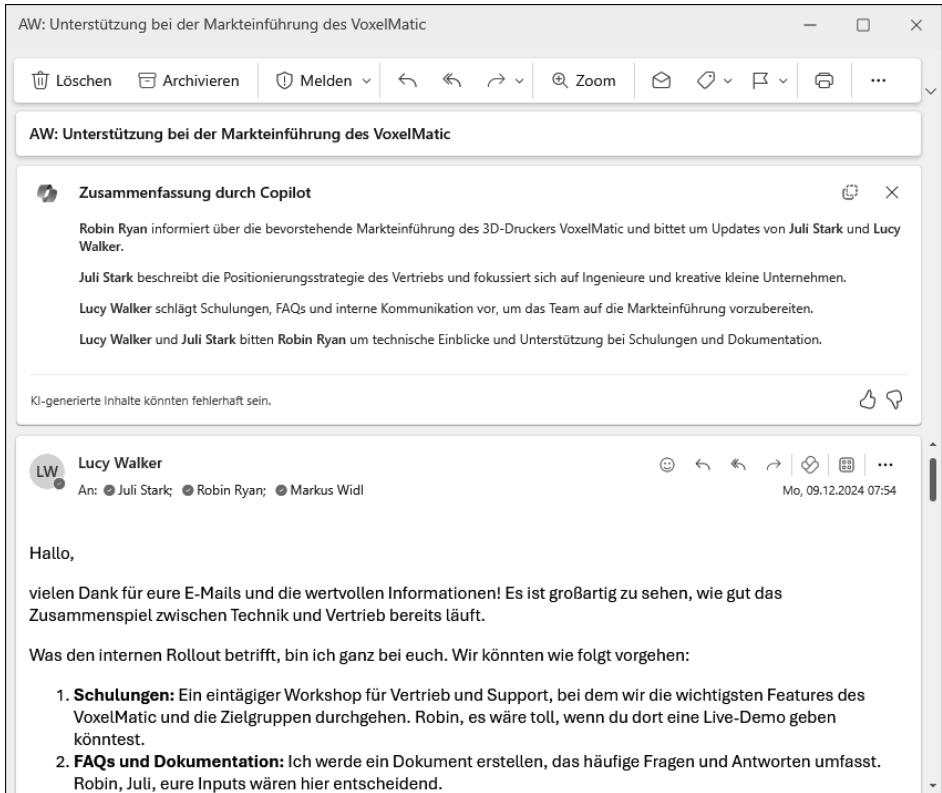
AW: Unterstützung bei der Markteinführung des VoxelMatic

Löschen Archivieren Melden Zoom

AW: Unterstützung bei der Markteinführung des VoxelMatic

Zusammenfassung durch Copilot

Robin Ryan informiert über die bevorstehende Markteinführung des 3D-Druckers VoxelMatic und bittet um Updates von Juli Stark und Lucy Walker.

Juli Stark beschreibt die Positionierungsstrategie des Vertriebs und fokussiert sich auf Ingenieure und kreative kleine Unternehmen.

Lucy Walker schlägt Schulungen, FAQs und interne Kommunikation vor, um das Team auf die Markteinführung vorzubereiten.

Lucy Walker und Juli Stark bitten Robin Ryan um technische Einblicke und Unterstützung bei Schulungen und Dokumentation.

KI-generierte Inhalte könnten fehlerhaft sein.

LW Lucy Walker
An: Juli Stark; Robin Ryan; Markus Widl
Mo, 09.12.2024 07:54

Hallo,

vielen Dank für eure E-Mails und die wertvollen Informationen! Es ist großartig zu sehen, wie gut das Zusammenspiel zwischen Technik und Vertrieb bereits läuft.

Was den internen Rollout betrifft, bin ich ganz bei euch. Wir könnten wie folgt vorgehen:

1. **Schulungen:** Ein eintägiger Workshop für Vertrieb und Support, bei dem wir die wichtigsten Features des VoxelMatic und die Zielgruppen durchgehen. Robin, es wäre toll, wenn du dort eine Live-Demo geben könntest.
2. **FAQs und Dokumentation:** Ich werde ein Dokument erstellen, das häufige Fragen und Antworten umfasst. Robin, Juli, eure Inputs wären hier entscheidend.